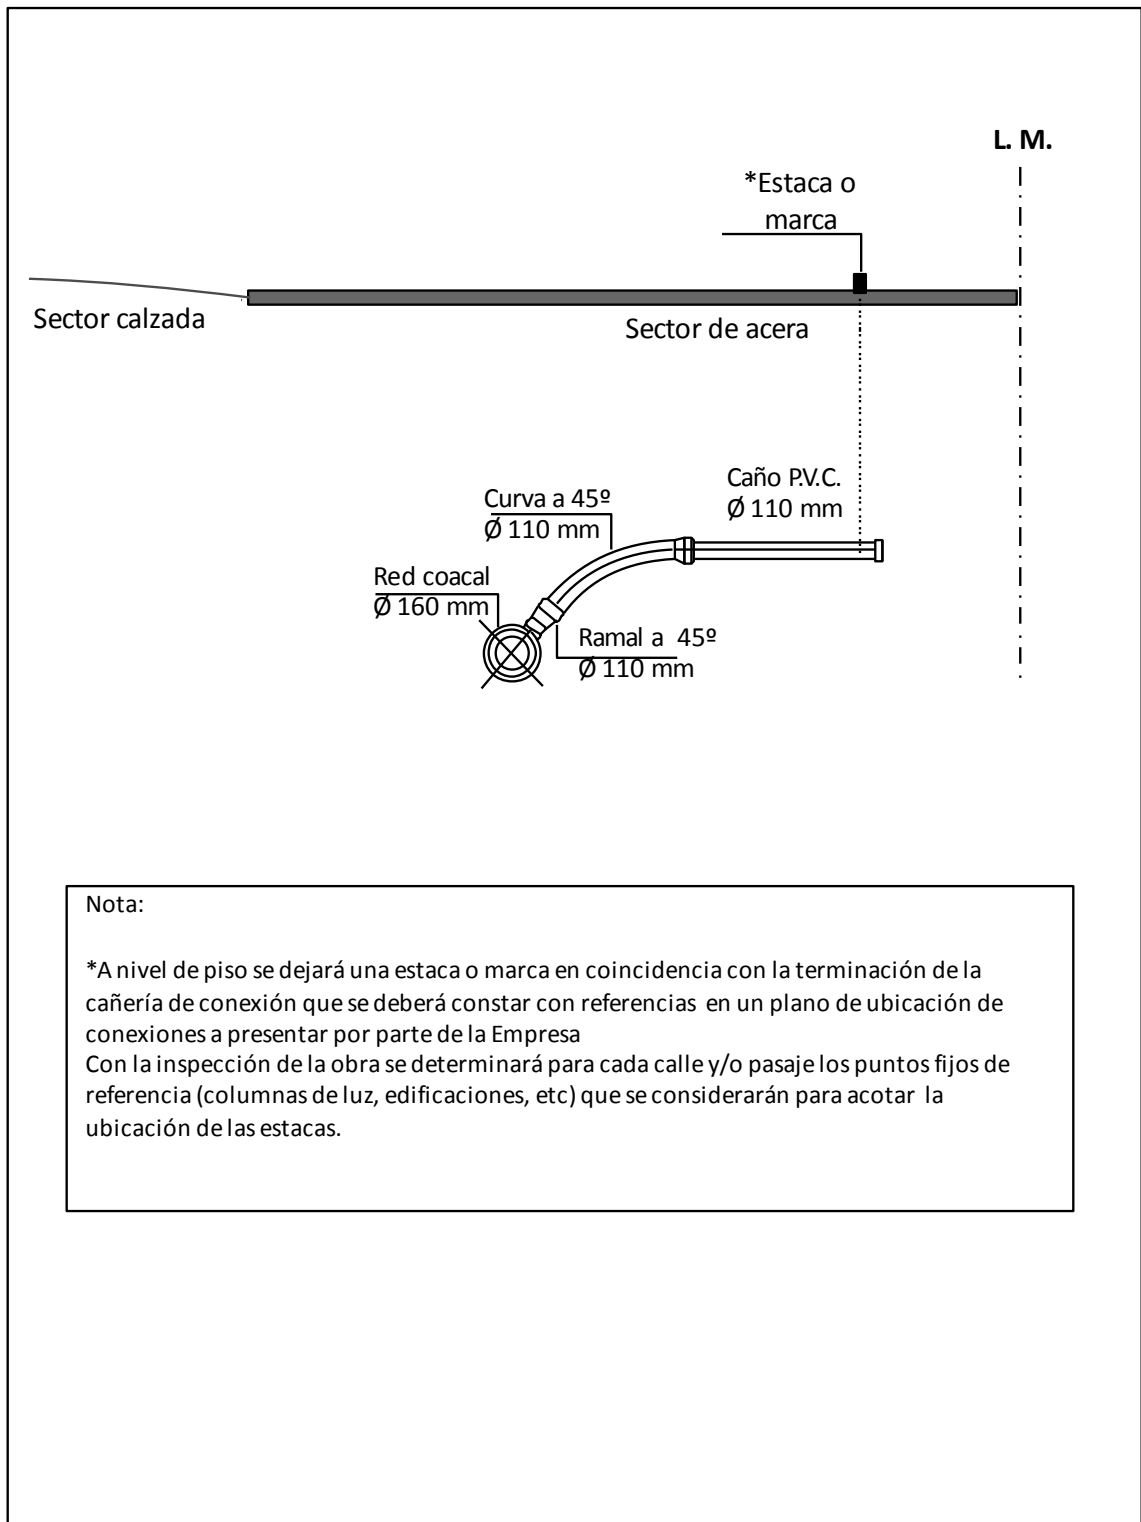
L. M.

*Estaca o marca

Sector calzada

Sector de acera

Caño P.V.C.
Ø 110 mm

Curva a 45º
Ø 110 mm

Red coacal
Ø 160 mm

Ramal a 45º
Ø 110 mm

Nota:

*A nivel de piso se dejará una estaca o marca en coincidencia con la terminación de la cañería de conexión que se deberá constar con referencias en un plano de ubicación de conexiones a presentar por parte de la Empresa
Con la inspección de la obra se determinará para cada calle y/o pasaje los puntos fijos de referencia (columnas de luz, edificaciones, etc) que se considerarán para acotar la ubicación de las estacas.